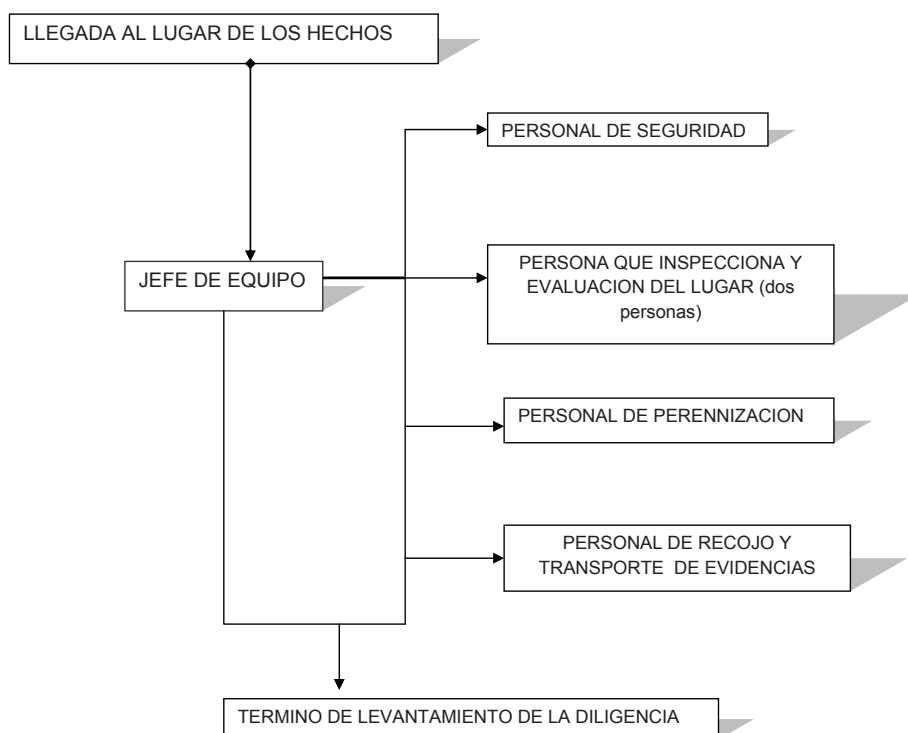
LLEGADA AL LUGAR DE LOS HECHOS

PERSONAL DE SEGURIDAD

JEFE DE EQUIPO

PERSONA QUE INSPECCIONA Y EVALUACION DEL LUGAR (dos personas)

PERSONAL DE PERENNIZACION

PERSONAL DE RECOJO Y TRANSPORTE DE EVIDENCIAS

TERMINO DE LEVANTAMIENTO DE LA DILIGENCIA